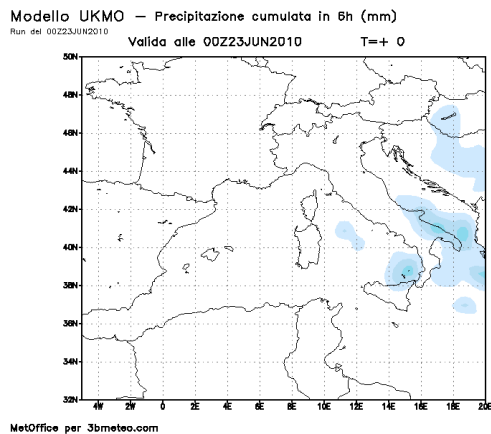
Modello UKMO — Precipitazione cumulata in 6h (mm)
Run del 00Z23JUN2010
Valida alle 00Z23JUN2010 T=+ 0

50N
48N
46N
44N
42N
40N
38N
36N
34N
32N

4W 2W 0 2E 4E 6E 8E 10E 12E 14E 16E 18E 20E

MetOffice per 3bmeteo.com